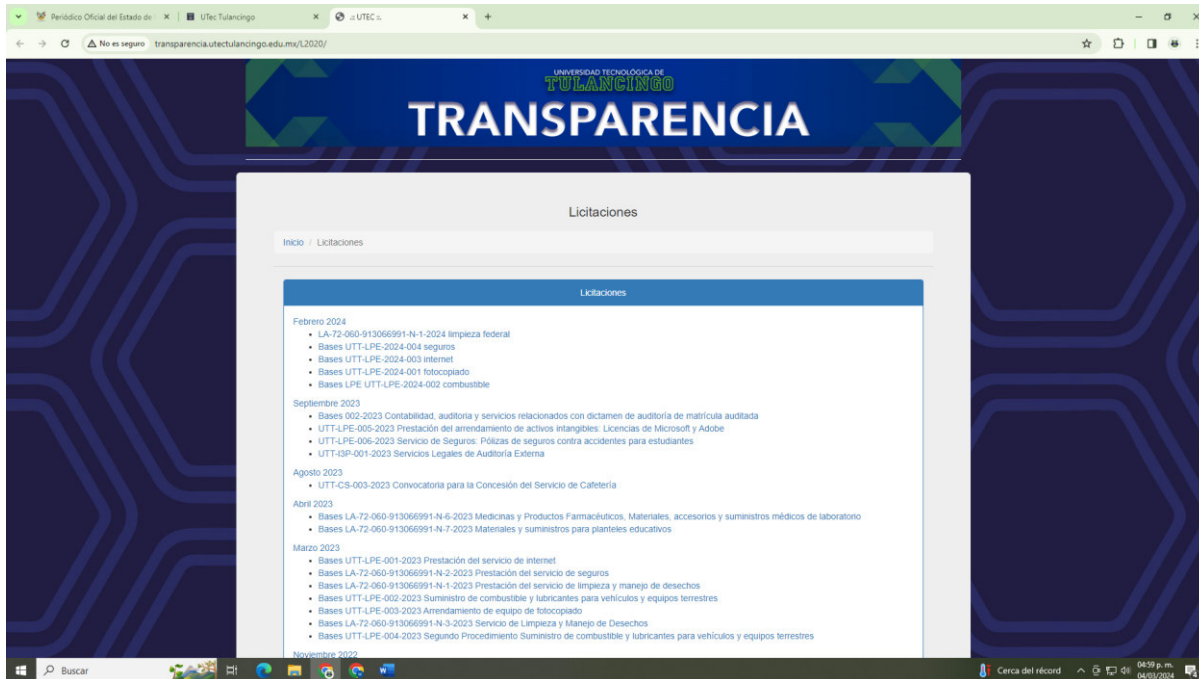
Periódico Oficial del Estado de × | UTec Tulancingo × | :: UTEC :: × | +

No es seguro transparencia.utectulancingo.edu.mx/L2020/

UNIVERSIDAD TECNOLÓGICA DE
TULANCINGO
TRANSPARENCIA

Licitaciones

Inicio / Licitaciones

Licitaciones

Febrero 2024
- LA-72-060-913066991-N-1-2024 limpieza federal
- Bases UTT-LPE-2024-004 seguros
- Bases UTT-LPE-2024-003 internet
- Bases UTT-LPE-2024-001 fotocopiado
- Bases LPE UTT-LPE-2024-002 combustible

Septiembre 2023
- Bases 002-2023 Contabilidad, auditoria y servicios relacionados con dictamen de auditoría de matrícula auditada
- UTT-LPE-005-2023 Prestación del arrendamiento de activos intangibles: Licencias de Microsoft y Adobe
- UTT-LPE-006-2023 Servicio de Seguros: Pólizas de seguros contra accidentes para estudiantes
- UTT-I3P-001-2023 Servicios Legales de Auditoría Externa

Agosto 2023
- UTT-CS-003-2023 Convocatoria para la Concesión del Servicio de Cafetería

Abril 2023
- Bases LA-72-060-913066991-N-6-2023 Medicinas y Productos Farmacéuticos, Materiales, accesorios y suministros médicos de laboratorio
- Bases LA-72-060-913066991-N-7-2023 Materiales y suministros para planteles educativos

Marzo 2023
- Bases UTT-LPE-001-2023 Prestación del servicio de internet
- Bases LA-72-060-913066991-N-2-2023 Prestación del servicio de seguros
- Bases LA-72-060-913066991-N-1-2023 Prestación del servicio de limpieza y manejo de desechos
- Bases UTT-LPE-002-2023 Suministro de combustible y lubricantes para vehículos y equipos terrestres
- Bases UTT-LPE-003-2023 Arrendamiento de equipo de fotocopiado
- Bases LA-72-060-913066991-N-3-2023 Servicio de Limpieza y Manejo de Desechos
- Bases UTT-LPE-004-2023 Segundo Procedimiento Suministro de combustible y lubricantes para vehículos y equipos terrestres

Noviembre 2022

Buscar
Cerca del récord 04:59 p. m. 04/03/2024